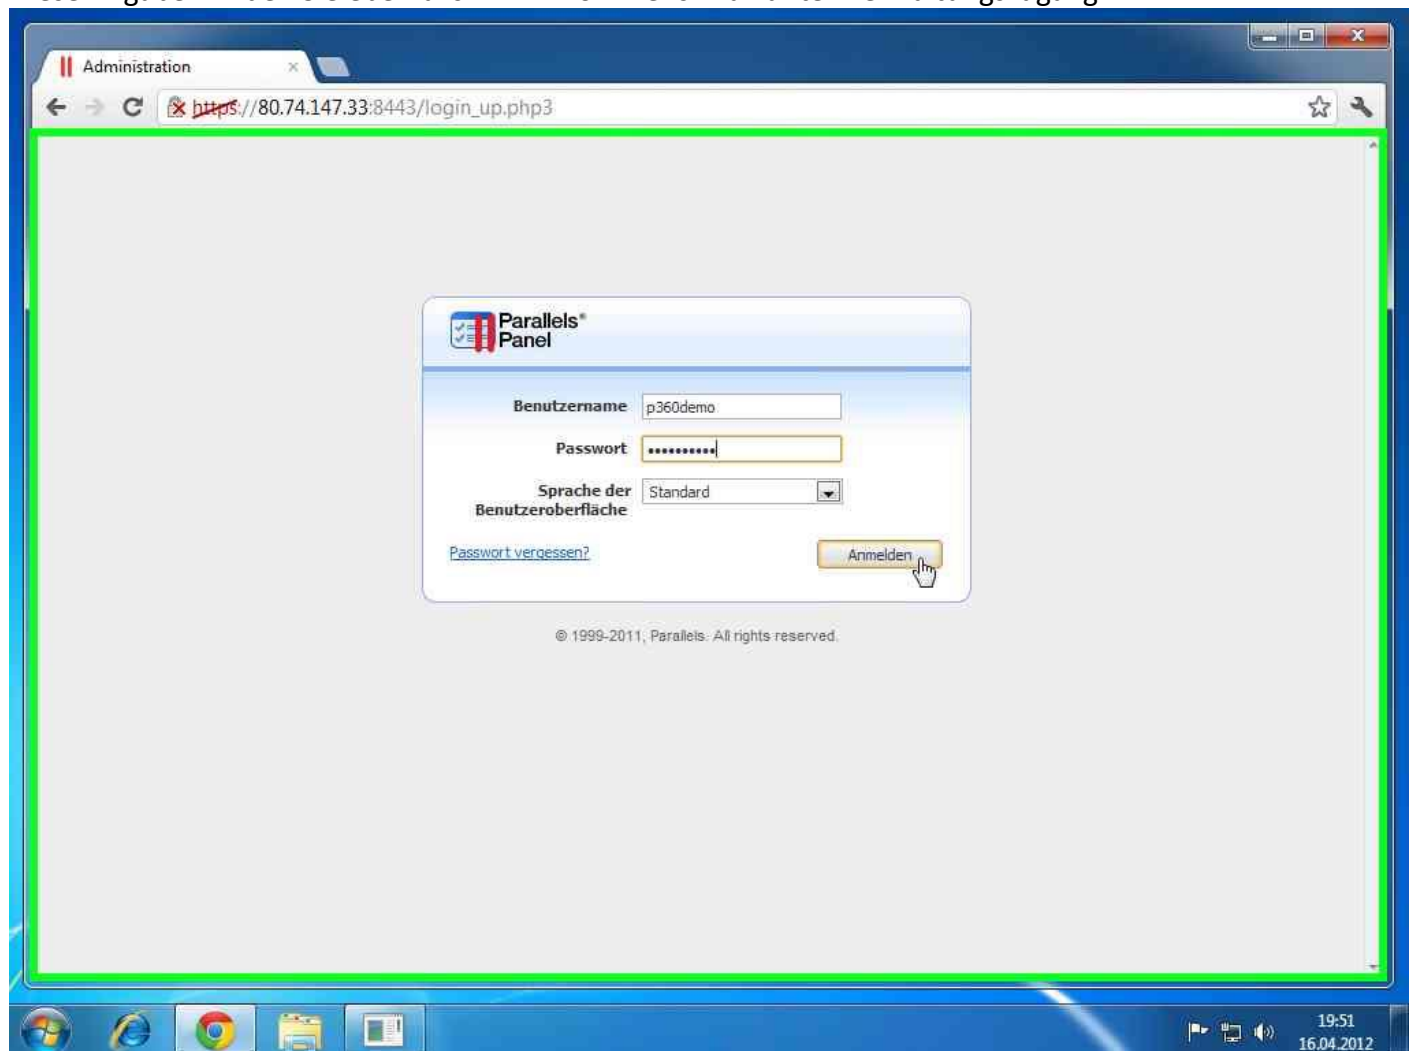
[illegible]

Administration

https://80.74.147.33:8443/login_up.php3

Parallels® Panel

Benutzername p360demo

Passwort ••••••••••

Sprache der Benutzeroberfläche Standard

Passwort vergessen?

Anmelden

© 1999-2011, Parallels. All rights reserved.

19:51
16.04.2012